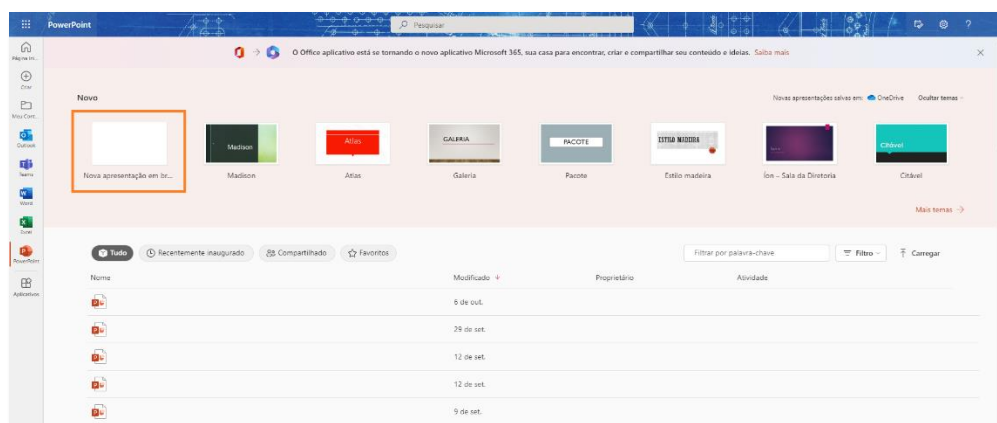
PowerPoint

Pesquisar

Página Ini...

Criar

Meu Cont...

Outlook

Teams

Word

Excel

PowerPoint

Aplicativos

O Office aplicativo está se tornando o novo aplicativo Microsoft 365, sua casa para encontrar, criar e compartilhar seu conteúdo e ideias. Saiba mais

Novo

Novas apresentações salvas em: OneDrive Ocultar temas

Nova apresentação em br...

Madison
Madison

Atlas
Atlas

GALERIA
Galeria

PACOTE
Pacote

ESTILO MADEIRA
Estilo madeira

Íon - Sala da Diretoria

Citável
Citável

Mais temas →

Tudo | Recentemente inaugurado | Compartilhado | Favoritos

Filtrar por palavra-chave

Filtro

Carregar

| Nome | Modificado ↓ | Proprietário | Atividade |
|---|---|---|---|
| | 6 de out. | | |
| | 29 de set. | | |
| | 12 de set. | | |
| | 12 de set. | | |
| | 9 de set. | | |